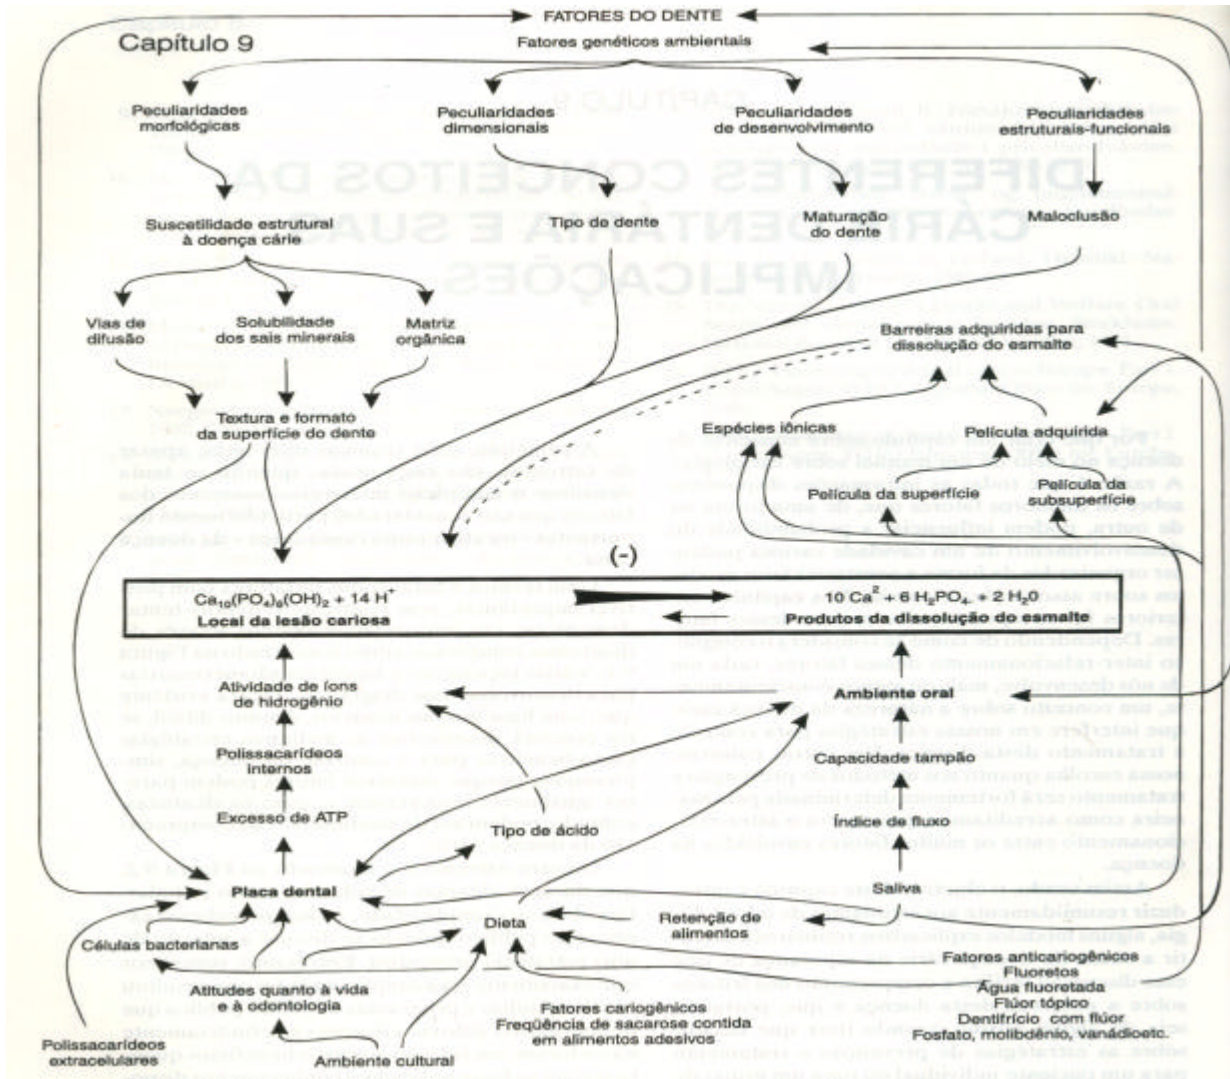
FATORES DO DENTE

Capítulo 9

Fatores genéticos ambientais

Peculiaridades morfológicas

Peculiaridades dimensionais

Peculiaridades de desenvolvimento

Peculiaridades estruturais-funcionais

Suscetilidade estrutural à doença cárie

Tipo de dente

Maturação do dente

Maloclusão

Vias de difusão

Solubilidade dos sais minerais

Matriz orgânica

Barreiras adquiridas para dissolução do esmalte

Textura e formato da superfície do dente

Espécies iônicas

Película adquirida

Película da superfície

Película da subsuperfície

(-)

$Ca_{10}(PO_4)_6(OH)_2 + 14 H^+$
Local da lesão cariosa

$10 Ca^2 + 6 H_2PO_4 + 2 H_20$
Produtos da dissolução do esmalte

Atividade de íons de hidrogênio

Ambiente oral

Polissacarídeos internos

Capacidade tampão

Excesso de ATP

Tipo de ácido

Índice de fluxo

Placa dental

Saliva

Células bacterianas

Dieta

Retenção de alimentos

Fatores anticariogênicos
Fluoretos
Água fluoretada
Flúor tópico
Dentifrício com flúor
Fosfato, molibdênio, vanádioetc.

Atitudes quanto a vida e à odontologia

Fatores cariogênicos
Freqüência de sacarose contida em alimentos adesivos

Polissacarídeos extracelulares

Ambiente cultural